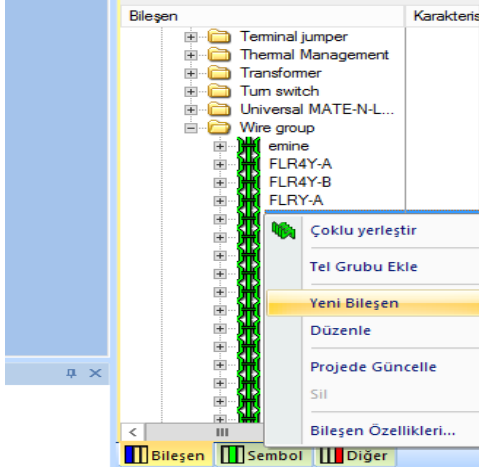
Bileşen

Karakteris

Terminal jumper
Thermal Management
Transformer
Turn switch
Universal MATE-N-L...
Wire group
emine
FLR4Y-A
FLR4Y-B
FLRY-A

Çoklu yerleştir
Tel Grubu Ekle
Yeni Bileşen
Düzenle
Projede Güncelle
Sil
Bileşen Özellikleri...

Bileşen
Sembol
Diğer